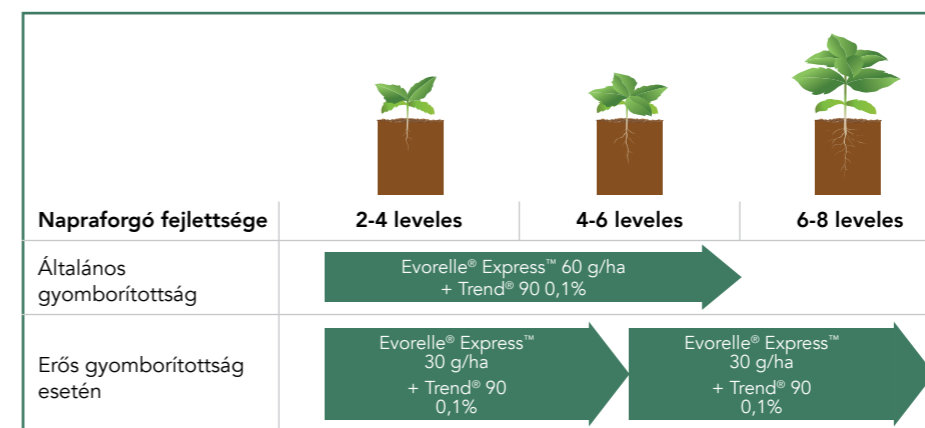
| Napraforgó fejlettsége | 2-4 leveles | 4-6 leveles | 6-8 leveles |
|---|---|---|---|
| Általános gyomborítottság | Evorelle® Express™ 60 g/ha + Trend® 90 0,1% | | |
| Erős gyomborítottság esetén | Evorelle® Express™ 30 g/ha + Trend® 90 0,1% | Evorelle® Express™ 30 g/ha + Trend® 90 0,1% | |